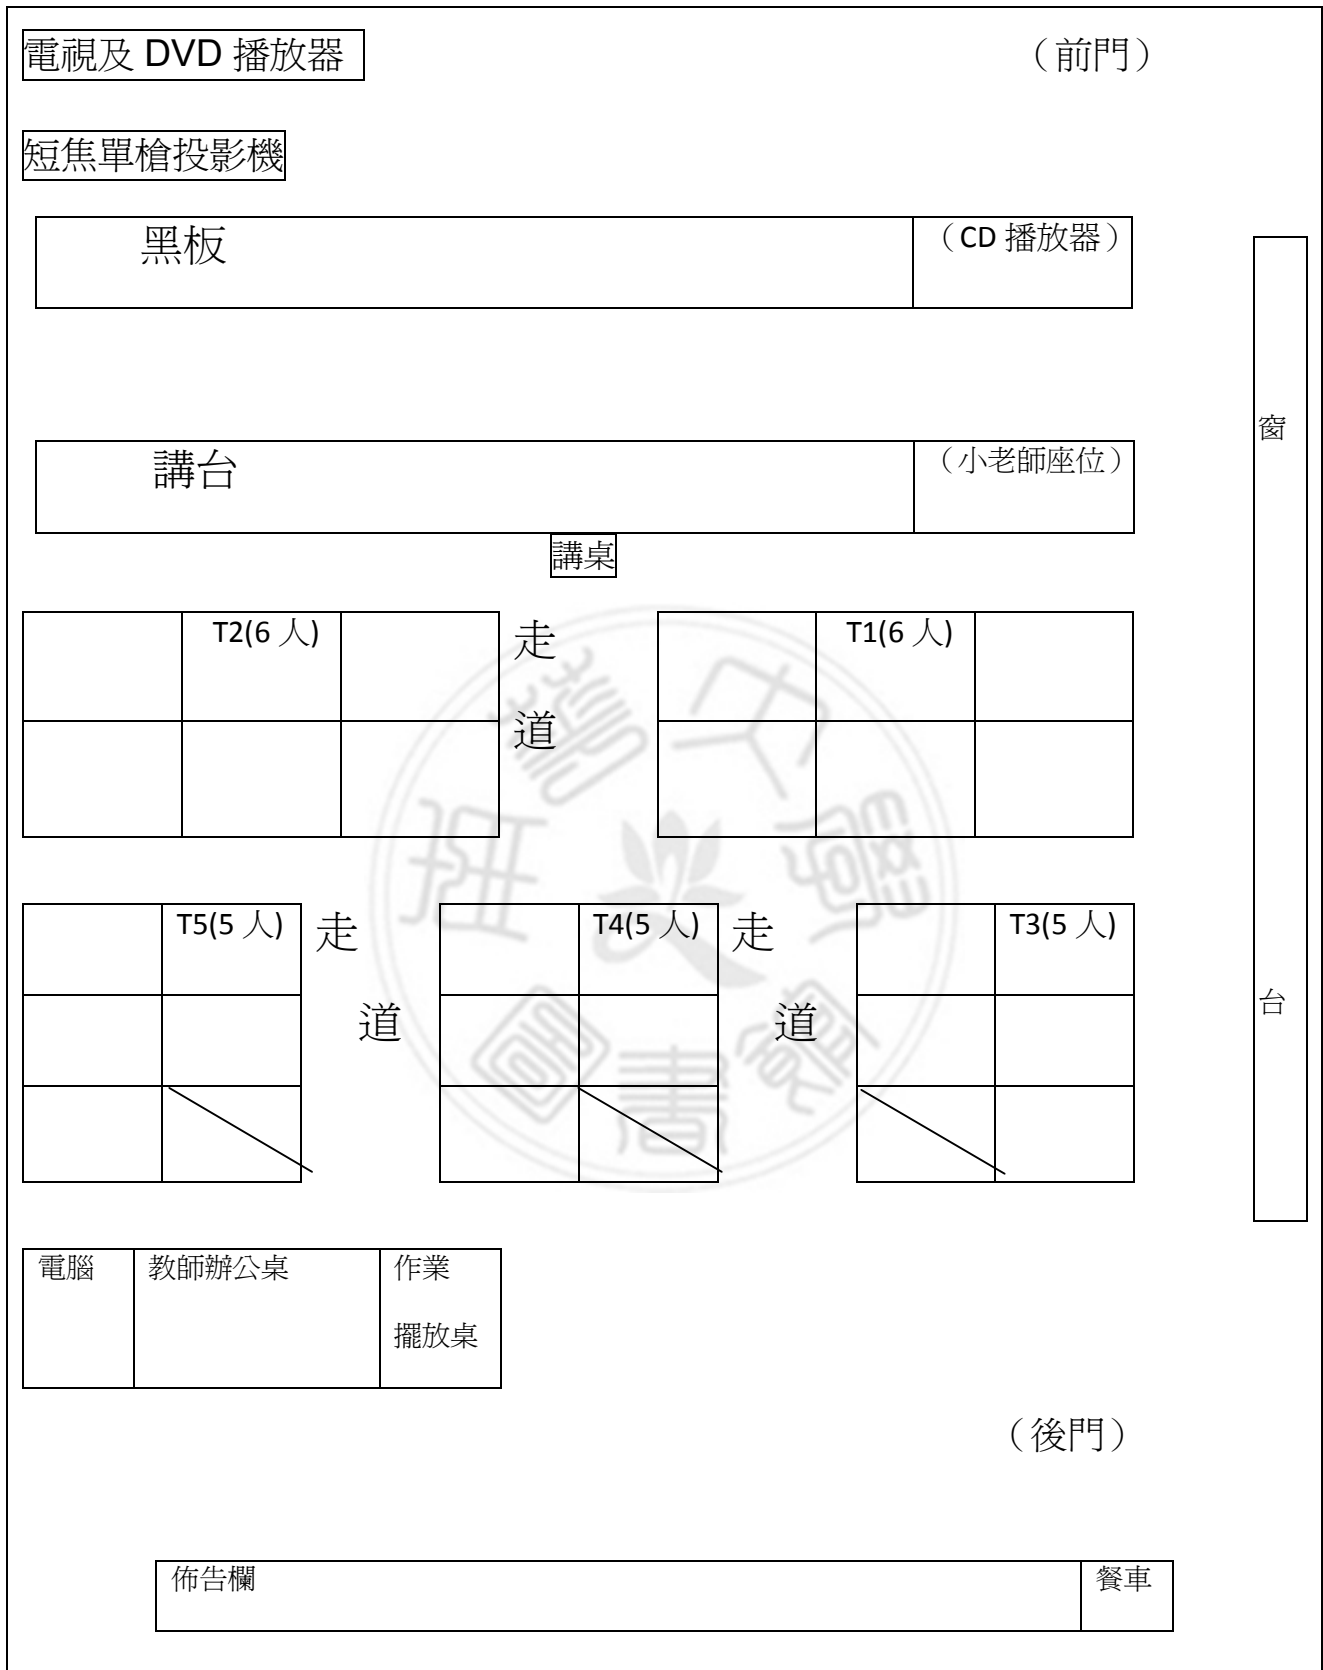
電視及 DVD 播放器

（前門）

短焦單槍投影機

黑板

（CD 播放器）

窗

講台

（小老師座位）

講桌

T2(6 人)

走

道

T1(6 人)

T5(5 人)

走

道

T4(5 人)

走

道

T3(5 人)

台

電腦

教師辦公桌

作業

擺放桌

（後門）

佈告欄

餐車